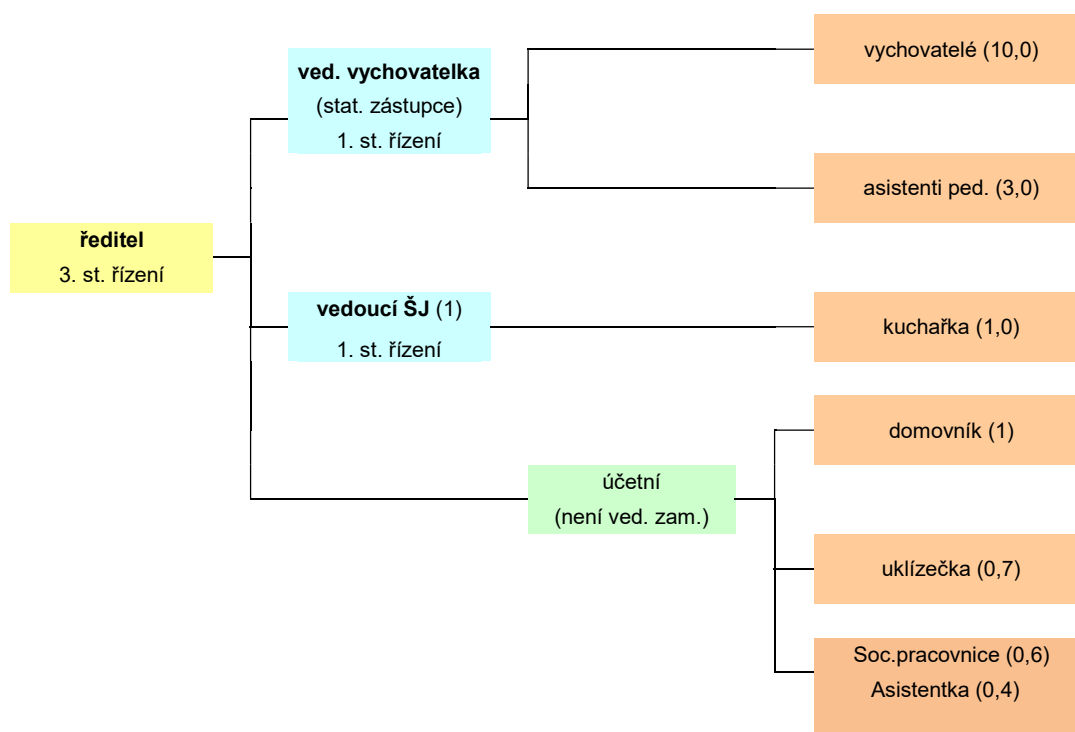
**ředitel**
3. st. řízení

**ved. vychovatelka**
(stat. zástupce)
1. st. řízení

**vedoucí ŠJ** (1)
1. st. řízení

účetní
(není ved. zam.)

vychovatelé (10,0)

asistenti ped. (3,0)

kuchařka (1,0)

domovník (1)

uklízečka (0,7)

Soc.pracovnice (0,6)
Asistentka (0,4)